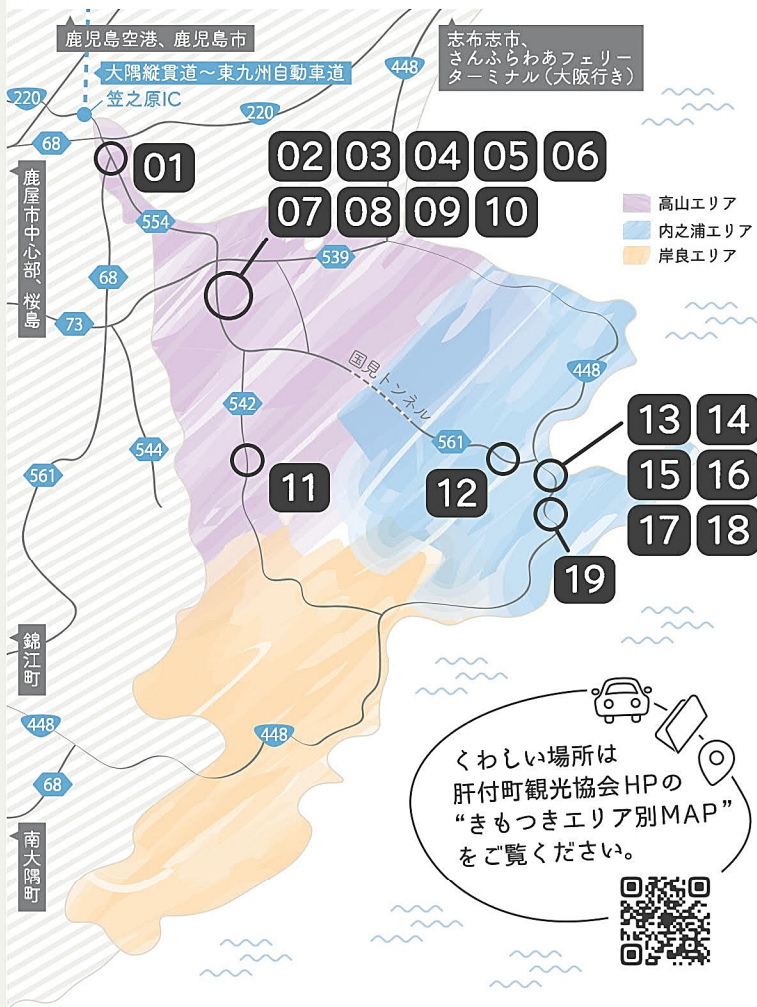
鹿児島空港、鹿児島市

大隅縦貫道～東九州自動車道
笠之原IC

志布志市、
さんふらわあフェリーターミナル（大阪行き）

448
220
220
68

01

02 03 04 05 06
07 08 09 10

高山エリア
内之浦エリア
岸良エリア

鹿屋市中心部、桜島

554
539
68
73

国見トンネル

448
542
544
561
561

11
12

13 14
15 16
17 18

19

錦江町

448
448
68

南大隅町

くわしい場所は
肝付町観光協会HPの
“きもつきエリア別MAP”
をご覧ください。